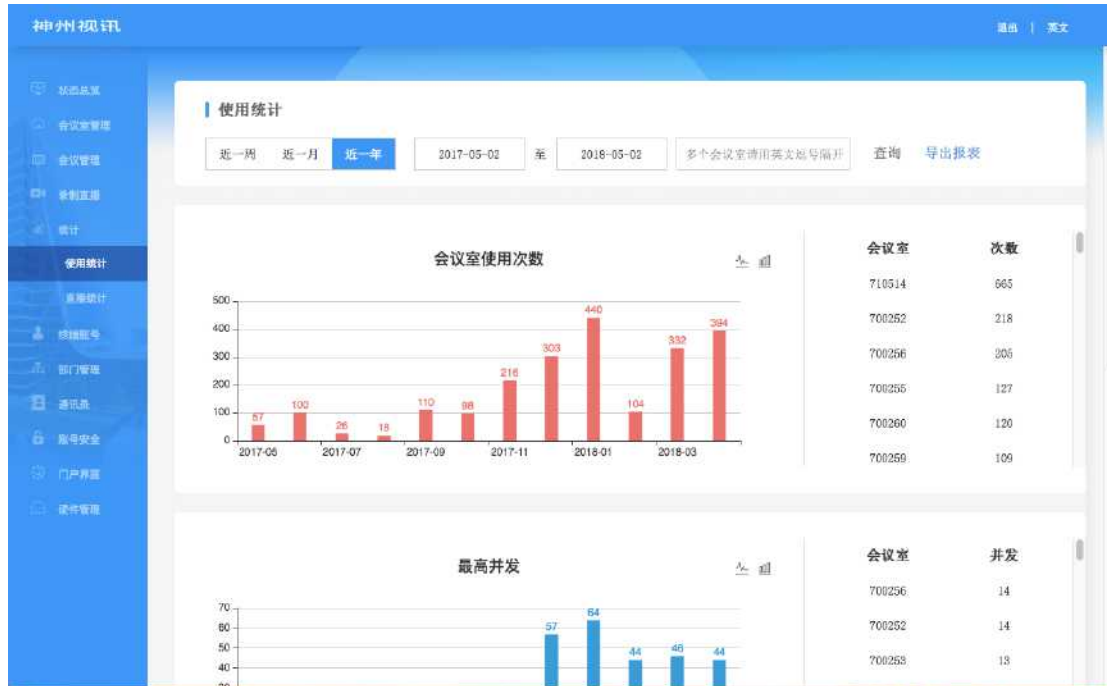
神州视讯

退出 | 英文

状态总览
会议室管理
会议管理
录制直播
统计
使用统计
直播统计
终端账号
部门管理
通讯录
账号安全
门户界面
硬件管理

使用统计

近一周 近一月 近一年 2017-05-02 至 2018-05-02 多个会议室请用英文逗号隔开 查询 导出报表

会议室使用次数

| 会议室 | 次数 |
|---|---|
| 710514 | 665 |
| 700252 | 218 |
| 700256 | 205 |
| 700255 | 127 |
| 700260 | 120 |
| 700259 | 109 |

500
400
300
200
100
0

57 100 26 18 110 98 216 303 440 104 332 394

2017-05 2017-07 2017-09 2017-11 2018-01 2018-03

最高并发

| 会议室 | 并发 |
|---|---|
| 700256 | 14 |
| 700252 | 14 |
| 700253 | 13 |

70
60
50
40

57 64 44 46 44